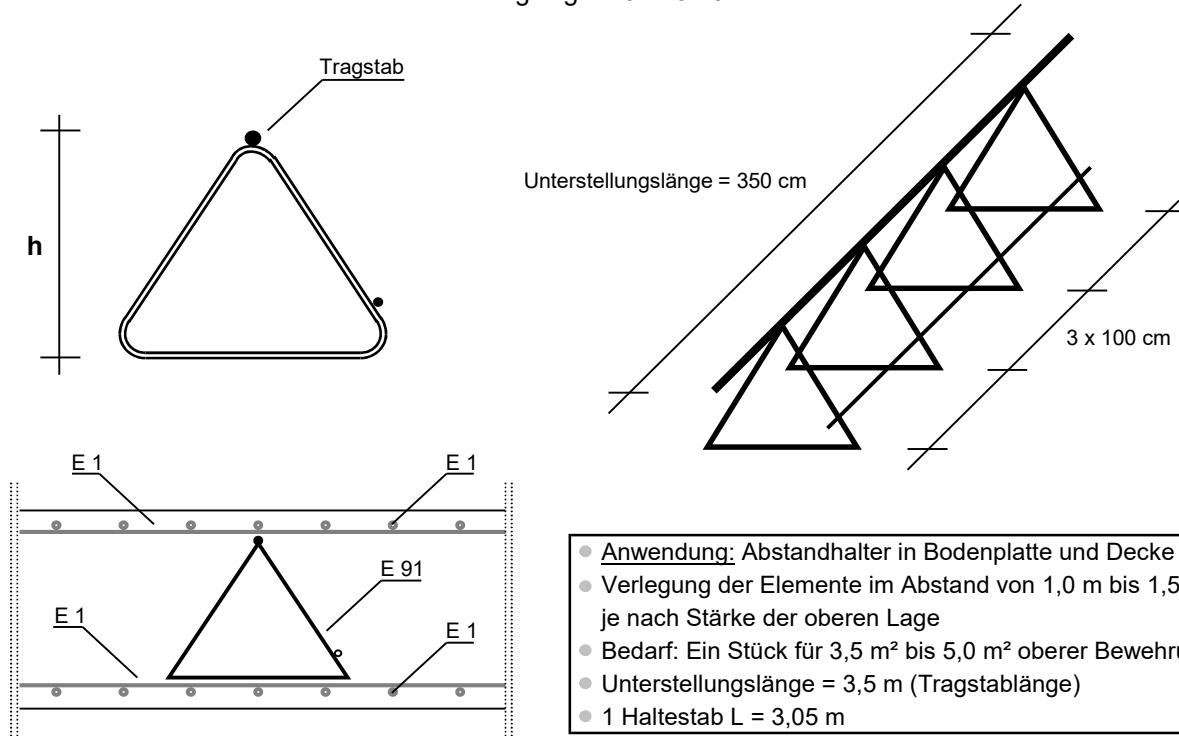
Tragstab

h

Unterstellungslänge = 350 cm

3 x 100 cm

E 1

E 1

E 91

E 1

E 1

Anwendung: Abstandhalter in Bodenplatte und Decke
Verlegung der Elemente im Abstand von 1,0 m bis 1,5 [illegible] je nach Stärke der oberen Lage
Bedarf: Ein Stück für 3,5 m² bis 5,0 m² oberer Bewehru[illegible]
Unterstellungslänge = 3,5 m (Tragstablänge)
1 Haltestab L = 3,05 m